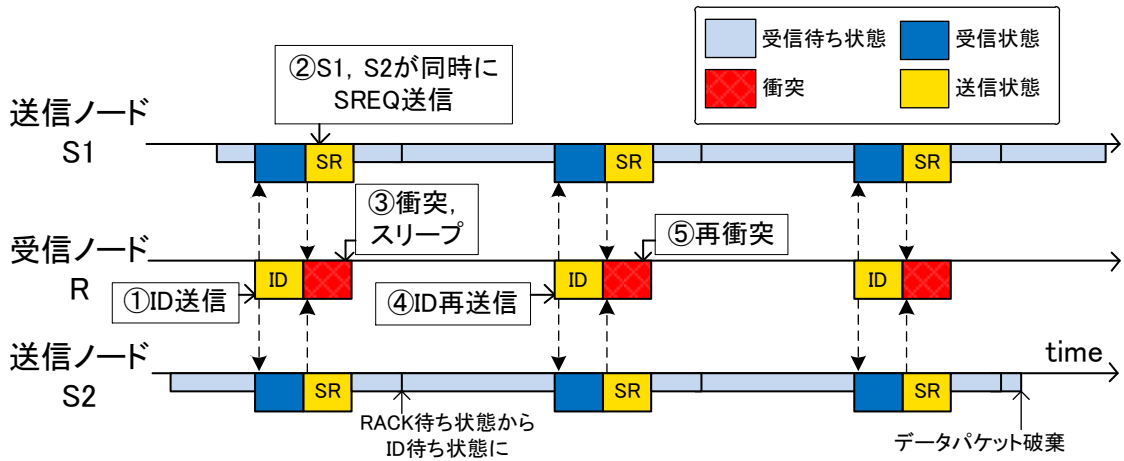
受信待ち状態
受信状態
衝突
送信状態

②S1, S2が同時にSREQ送信

送信ノード
S1

SR
SR
SR

③衝突,
スリープ

⑤再衝突

受信ノード
R

①ID送信

ID

④ID再送信

ID
ID

送信ノード
S2

time

SR
SR
SR

RACK待ち状態から
ID待ち状態に

データパケット破棄